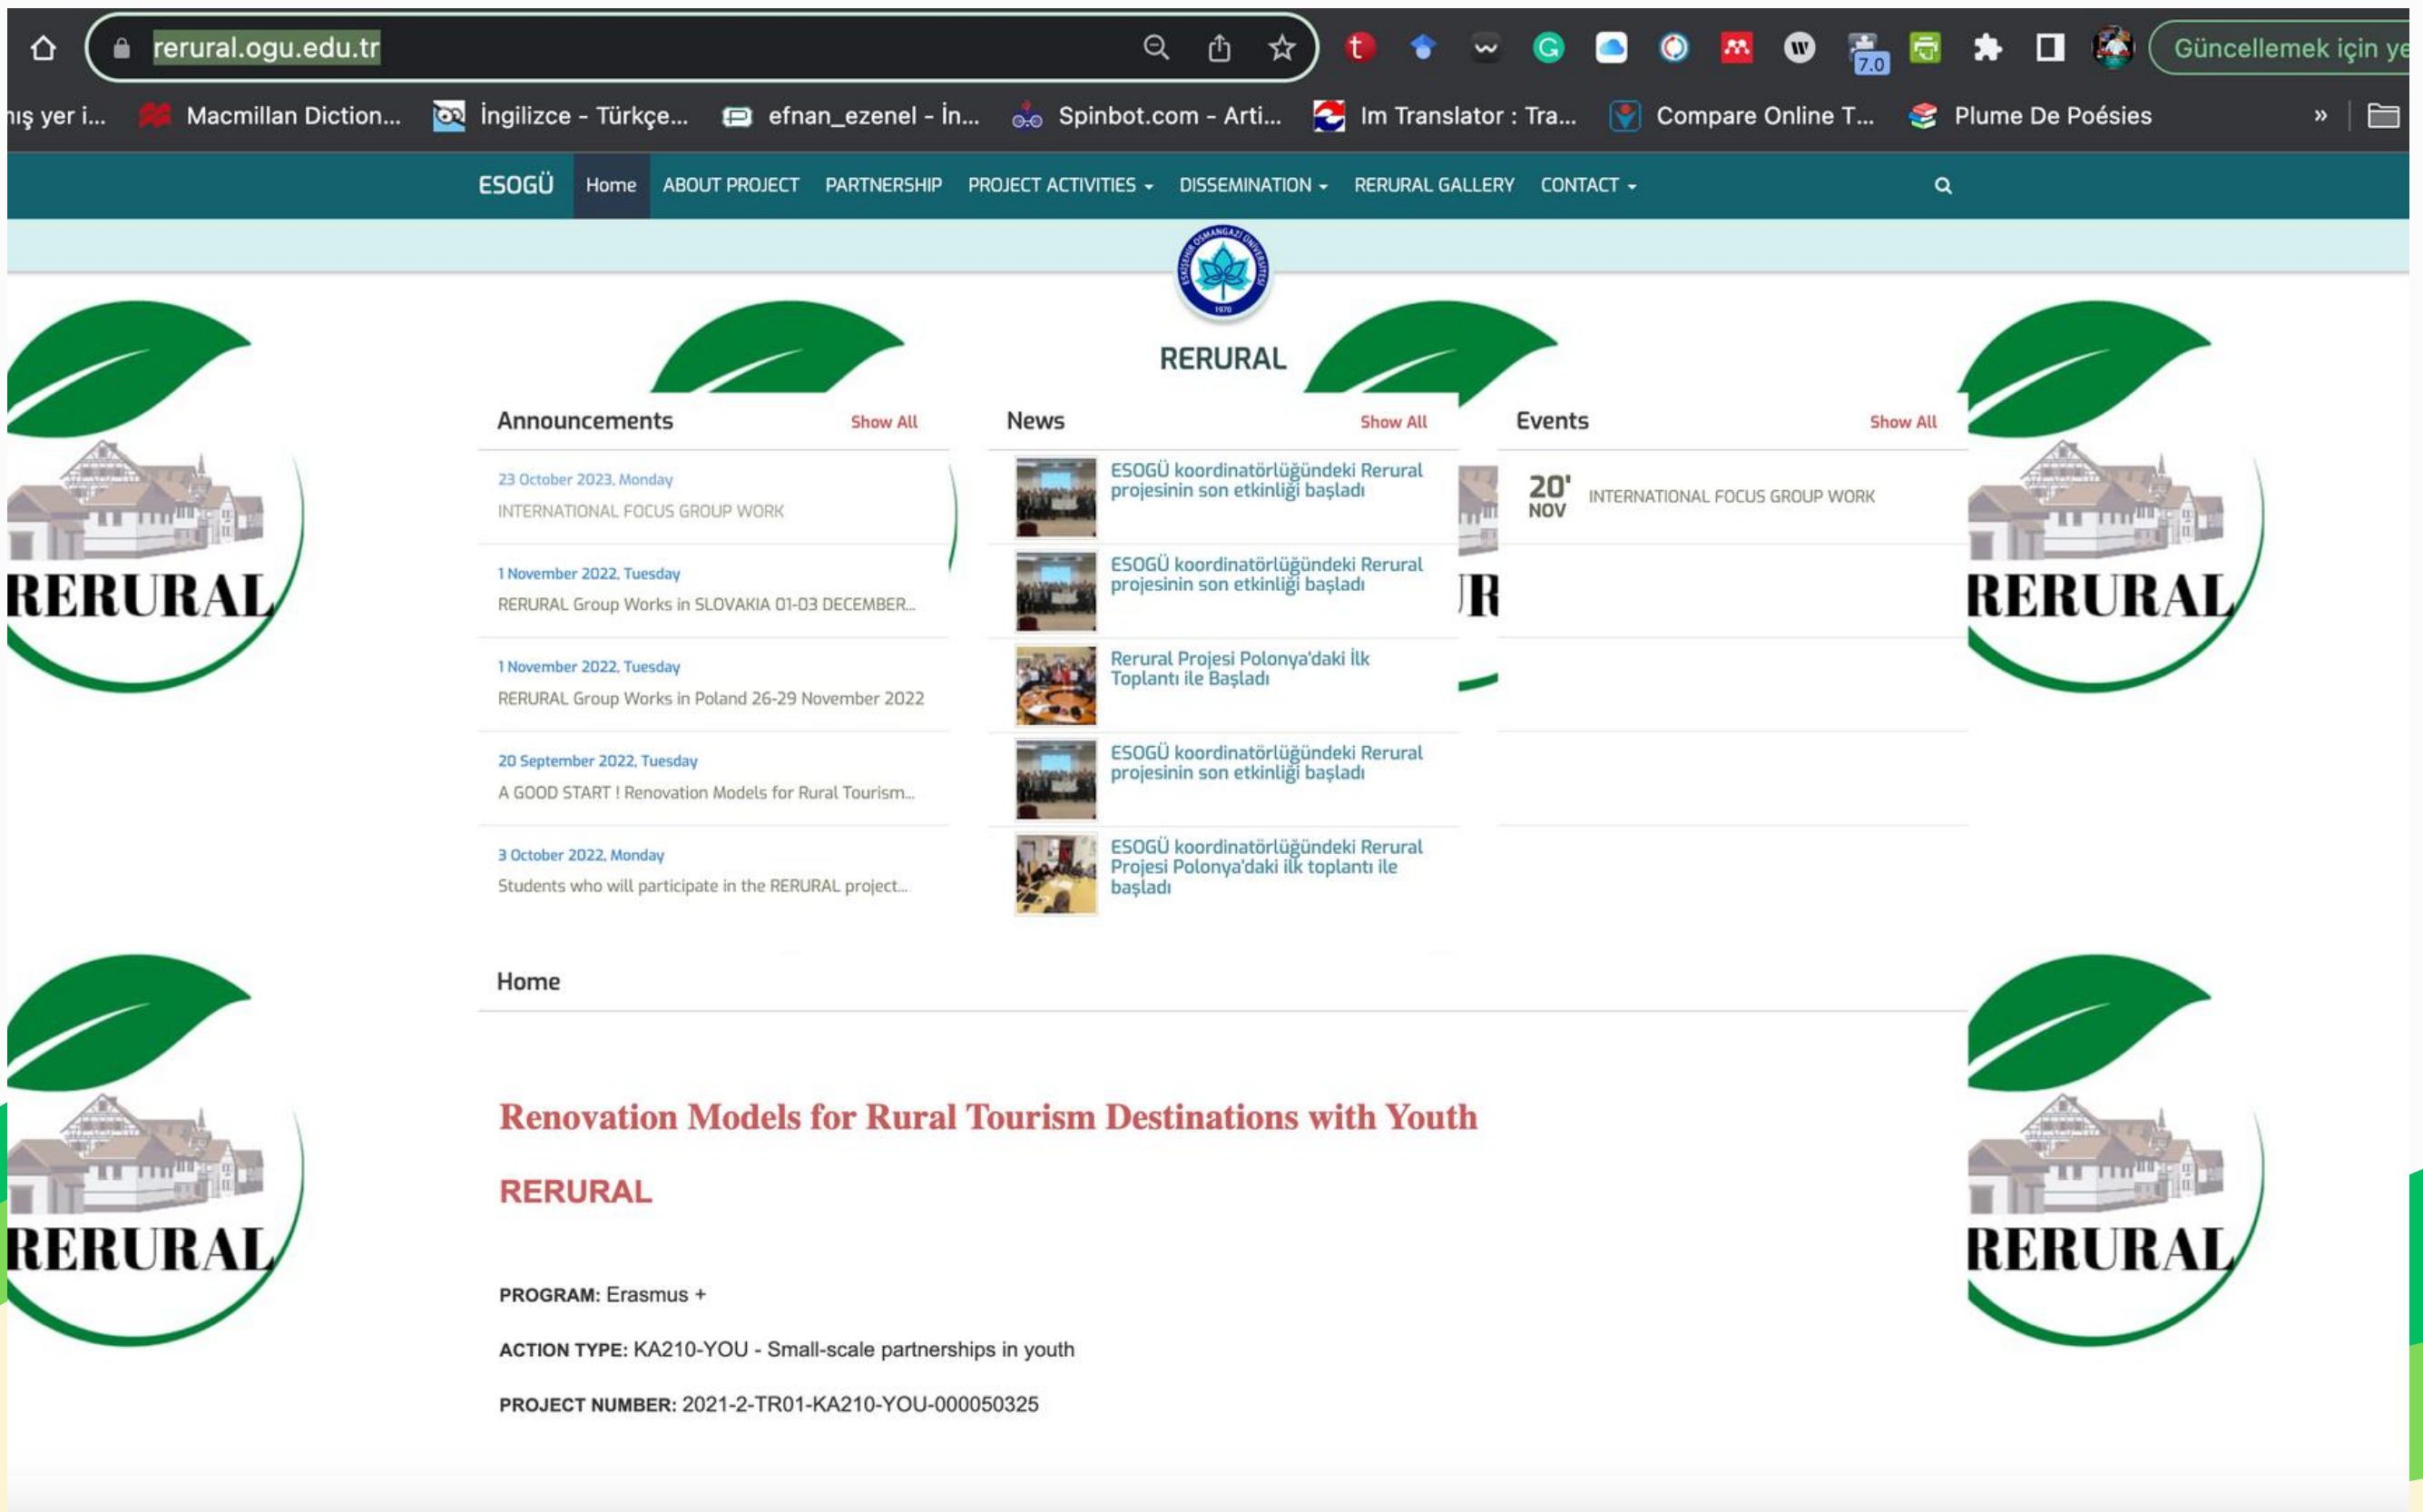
rerural.ogu.edu.tr

Güncellemek için ye

ış yer i... Macmillan Diction... İngilizce - Türkçe... efnan_ezenel - İn... Spinbot.com - Arti... Im Translator : Tra... Compare Online T... Plume De Poésies »

ESOGÜ Home ABOUT PROJECT PARTNERSHIP PROJECT ACTIVITIES DISSEMINATION RERURAL GALLERY CONTACT

RERURAL

Announcements Show All

23 October 2023, Monday
INTERNATIONAL FOCUS GROUP WORK

1 November 2022, Tuesday
RERURAL Group Works in SLOVAKIA 01-03 DECEMBER...

1 November 2022, Tuesday
RERURAL Group Works in Poland 26-29 November 2022

20 September 2022, Tuesday
A GOOD START ! Renovation Models for Rural Tourism...

3 October 2022, Monday
Students who will participate in the RERURAL project...

News Show All

ESOGÜ koordinatörlüğündeki Rerural projesinin son etkinliği başladı

ESOGÜ koordinatörlüğündeki Rerural projesinin son etkinliği başladı

Rerural Projesi Polonya'daki İlk Toplantı ile Başladı

ESOGÜ koordinatörlüğündeki Rerural projesinin son etkinliği başladı

ESOGÜ koordinatörlüğündeki Rerural Projesi Polonya'daki ilk toplantı ile başladı

Events Show All

20' NOV INTERNATIONAL FOCUS GROUP WORK

RERURAL RERURAL RERURAL RERURAL

Home

Renovation Models for Rural Tourism Destinations with Youth

RERURAL

PROGRAM: Erasmus +

ACTION TYPE: KA210-YOU - Small-scale partnerships in youth

PROJECT NUMBER: 2021-2-TR01-KA210-YOU-000050325